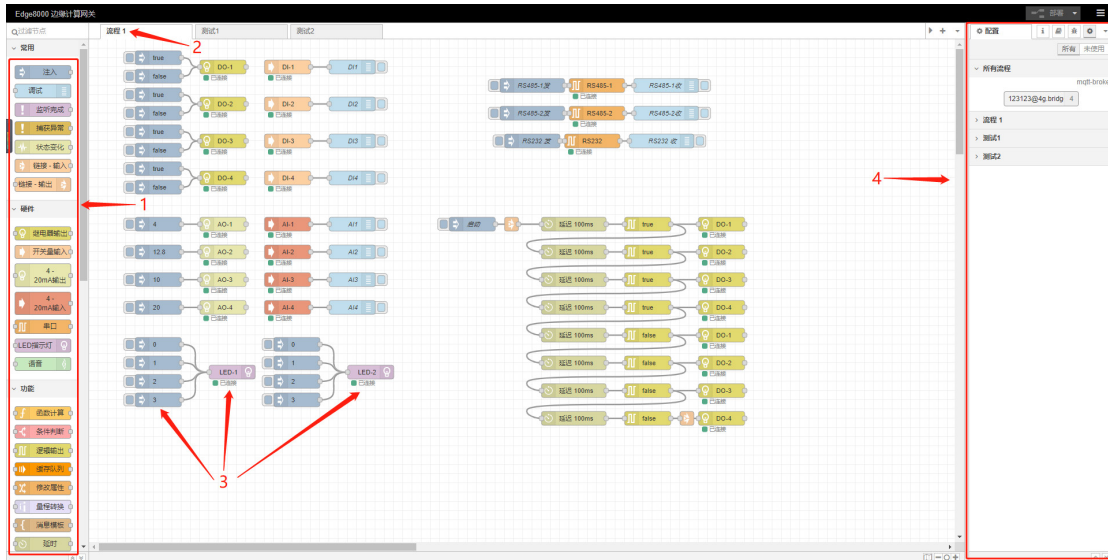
Edge8000 边缘计算网关

部署

过滤节点

常用
注入
调试
监听完成
捕获异常
状态变化
链接 - 输入
链接 - 输出

硬件
继电器输出
开关量输入
4 - 20mA输出
4 - 20mA输入
串口
LED指示灯
语音

功能
函数计算
条件判断
逻辑输出
缓存队列
修改属性
量程转换
消息模板
延时

流程 1
测试1
测试2

true
false
DO-1
已连接
DI-1
DI1
true
false
DO-2
已连接
DI-2
DI2
true
false
DO-3
已连接
DI-3
DI3
true
false
DO-4
已连接
DI-4
DI4

RS485-1发
RS485-1
已连接
RS485-1收
RS485-2发
RS485-2
已连接
RS485-2收
RS232 发
RS232
已连接
RS232 收

4
AO-1
已连接
AI-1
AI1
12.8
AO-2
已连接
AI-2
AI2
10
AO-3
已连接
AI-3
AI3
20
AO-4
已连接
AI-4
AI4

启动
延迟 100ms
true
DO-1
已连接
延迟 100ms
true
DO-2
已连接
延迟 100ms
true
DO-3
已连接
延迟 100ms
true
DO-4
已连接
延迟 100ms
false
DO-1
已连接
延迟 100ms
false
DO-2
已连接
延迟 100ms
false
DO-3
已连接
延迟 100ms
false
DO-4
已连接

0
1
2
3
LED-1
已连接
0
1
2
3
LED-2
已连接

配置
所有
未使用
所有流程
mqtt-broke
123123@4g.bridg 4
流程 1
测试1
测试2

1
2
3
4